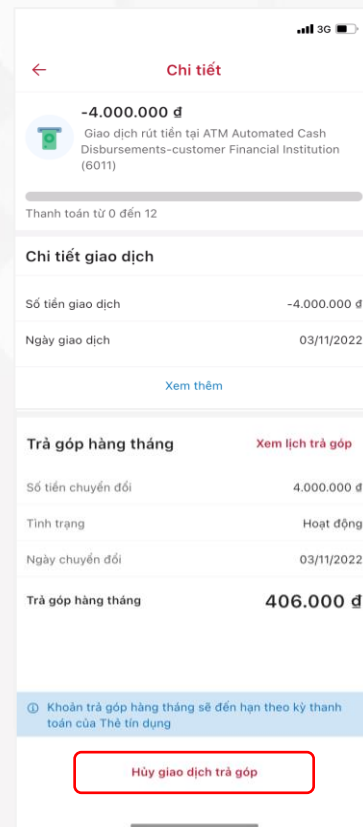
3G

Chi tiết

-4.000.000 đ

Giao dịch rút tiền tại ATM Automated Cash Disbursements-customer Financial Institution (6011)

Thanh toán từ 0 đến 12

Chi tiết giao dịch

Số tiền giao dịch -4.000.000 đ

Ngày giao dịch 03/11/2022

Xem thêm

Trả góp hàng tháng

Xem lịch trả góp

Số tiền chuyển đổi 4.000.000 đ

Tình trạng Hoạt động

Ngày chuyển đổi 03/11/2022

Trả góp hàng tháng 406.000 đ

Khoản trả góp hàng tháng sẽ đến hạn theo kỳ thanh toán của Thẻ tín dụng

Hủy giao dịch trả góp